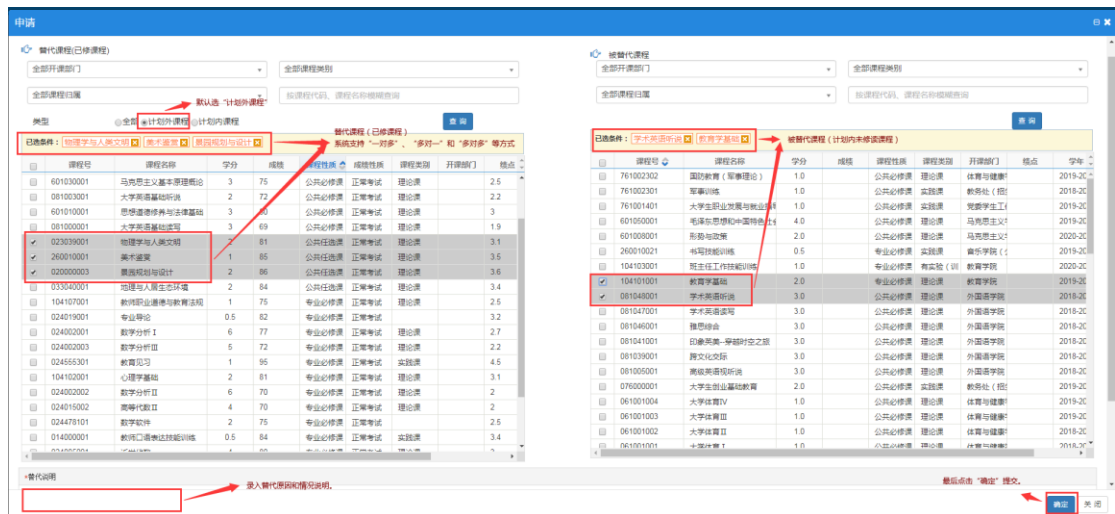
申请

替代课程(已修课程)

全部开课部门
全部课程类别
全部课程归属
按课程代码、课程名称模糊查询

类型 全部 计划外课程 计划内课程
默认选"计划外课程"
查询

已选条件: 物理学与人类文明 美术鉴赏 景园规划与设计
替代课程(已修课程)
系统支持"一对多"、"多对一"和"多对多"等方式

| | 课程号 | 课程名称 | 学分 | 成绩 | 课程性质 | 成绩性质 | 课程类别 | 开课部门 | 绩点 |
|---|---|---|---|---|---|---|---|---|---|
| | 601030001 | 马克思主义基本原理概论 | 3 | 75 | 公共必修课 | 正常考试 | 理论课 | | 2.5 |
| | 081003001 | 大学英语基础听说 | 2 | 72 | 公共必修课 | 正常考试 | 理论课 | | 2.2 |
| | 601010001 | 思想道德修养与法律基础 | 3 | 80 | 公共必修课 | 正常考试 | 理论课 | | 3 |
| | 081003002 | 大学英语基础读写 | 3 | 69 | 公共必修课 | 正常考试 | 理论课 | | 1.9 |
| ✓ | 023039001 | 物理学与人类文明 | 2 | 81 | 公共任选课 | 正常考试 | 理论课 | | 3.1 |
| ✓ | 260010001 | 美术鉴赏 | 1 | 85 | 公共任选课 | 正常考试 | 理论课 | | 3.5 |
| ✓ | 020000003 | 景园规划与设计 | 2 | 86 | 公共任选课 | 正常考试 | 理论课 | | 3.6 |
| | 033040001 | 地理与人居生态环境 | 2 | 84 | 公共任选课 | 正常考试 | 理论课 | | 3.4 |
| | 104107001 | 教师职业道德与教育法规 | 1 | 75 | 专业必修课 | 正常考试 | 理论课 | | 2.5 |
| | 024019001 | 专业导论 | 0.5 | 82 | 专业必修课 | 正常考试 | 理论课 | | 3.2 |
| | 024002001 | 数学分析Ⅰ | 6 | 77 | 专业必修课 | 正常考试 | 理论课 | | 2.7 |
| | 024002003 | 数学分析Ⅲ | 5 | 72 | 专业必修课 | 正常考试 | 理论课 | | 2.2 |
| | 024555301 | 教育见习 | 1 | 95 | 专业必修课 | 正常考试 | 实践课 | | 4.5 |
| | 104102001 | 心理学基础 | 2 | 81 | 专业必修课 | 正常考试 | 理论课 | | 3.1 |
| | 024002002 | 数学分析Ⅱ | 6 | 70 | 专业必修课 | 正常考试 | 理论课 | | 2 |
| | 024015002 | 高等代数Ⅱ | 4 | 70 | 专业必修课 | 正常考试 | 理论课 | | 2 |
| | 024478101 | 数学软件 | 2 | 75 | 专业必修课 | 正常考试 | 理论课 | | 2.5 |
| | 014000001 | 教师口语表达技能训练 | 0.5 | 84 | 专业必修课 | 正常考试 | 实践课 | | 3.4 |

被替代课程

全部开课部门
全部课程类别
全部课程归属
按课程代码、课程名称模糊查询
查询

已选条件: 学术英语听说 教育学基础
被替代课程(计划内未修读课程)

| | 课程号 | 课程名称 | 学分 | 成绩 | 课程性质 | 课程类别 | 开课部门 | 绩点 | 学年 |
|---|---|---|---|---|---|---|---|---|---|
| | 761002302 | 国防教育(军事理论) | 1.0 | | 公共必修课 | 理论课 | 体育与健康 | | 2019-20 |
| | 761002301 | 军事训练 | 1.0 | | 公共必修课 | 实践课 | 教务处(招 | | 2018-20 |
| | 761001401 | 大学生职业发展与就业指导 | 1.0 | | 公共必修课 | 理论课 | 党委学生工 | | 2019-20 |
| | 601050001 | 毛泽东思想和中国特色社会 | 4.0 | | 公共必修课 | 理论课 | 马克思主义 | | 2019-20 |
| | 601008001 | 形势与政策 | 2.0 | | 公共必修课 | 理论课 | 马克思主义 | | 2020-20 |
| | 260010021 | 书写技能训练 | 0.5 | | 专业必修课 | 实践课 | 音乐学院( | | 2019-20 |
| | 104103001 | 班主任工作技能训练 | 1.0 | | 专业必修课 | 有实验(训 | 教育学院 | | 2020-20 |
| ✓ | 104101001 | 教育学基础 | 2.0 | | 专业必修课 | 理论课 | 教育学院 | | 2019-20 |
| ✓ | 081048001 | 学术英语听说 | 3.0 | | 专业必修课 | 理论课 | 外国语学院 | | 2018-20 |
| | 081047001 | 学术英语读写 | 3.0 | | 专业必修课 | 理论课 | 外国语学院 | | 2019-20 |
| | 081046001 | 雅思综合 | 3.0 | | 专业必修课 | 理论课 | 外国语学院 | | 2019-20 |
| | 081041001 | 印象英美--穿越时空之旅 | 3.0 | | 专业必修课 | 理论课 | 外国语学院 | | 2019-20 |
| | 081039001 | 跨文化交际 | 3.0 | | 专业必修课 | 理论课 | 外国语学院 | | 2019-20 |
| | 081005001 | 高级英语视听说 | 3.0 | | 专业必修课 | 理论课 | 外国语学院 | | 2019-20 |
| | 076000001 | 大学生创业基础教育 | 2.0 | | 公共必修课 | 理论课 | 教务处(招 | | 2019-20 |
| | 061001004 | 大学体育Ⅳ | 1.0 | | 公共必修课 | 理论课 | 体育与健康 | | 2019-20 |
| | 061001003 | 大学体育Ⅲ | 1.0 | | 公共必修课 | 理论课 | 体育与健康 | | 2019-20 |
| | 061001002 | 大学体育Ⅱ | 1.0 | | 公共必修课 | 理论课 | 体育与健康 | | 2018-20 |

*替代说明
录入替代原因和情况说明。
最后点击"确定"提交。
确定 关闭